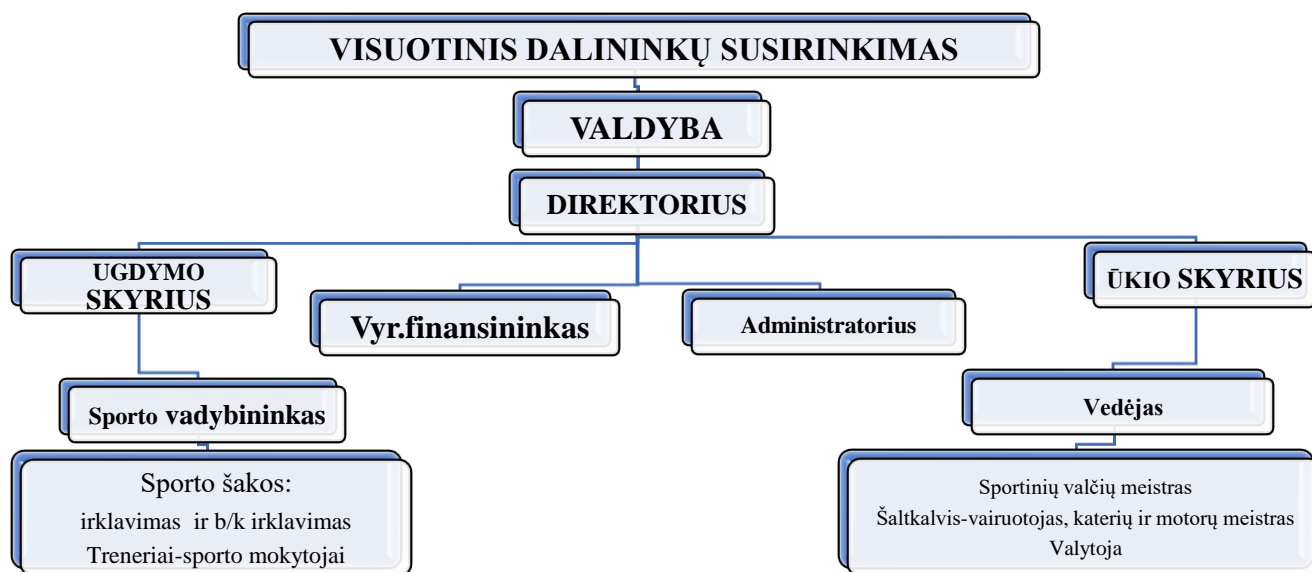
VISUOTINIS DALININKŲ SUSIRINKIMAS

VALDYBA

DIREKTORIUS

UGDYMO SKYRIUS

Vyr.finansininkas

Administratorius

ŪKIO SKYRIUS

Sporto vadybininkas

Vedėjas

Sporto šakos:
irklavimas ir b/k irklavimas
Treneriai-sporto mokytojai

Sportinių valčių meistras
Šaltkalvis-vairuotojas, katerių ir motorų meistras
Valytoja